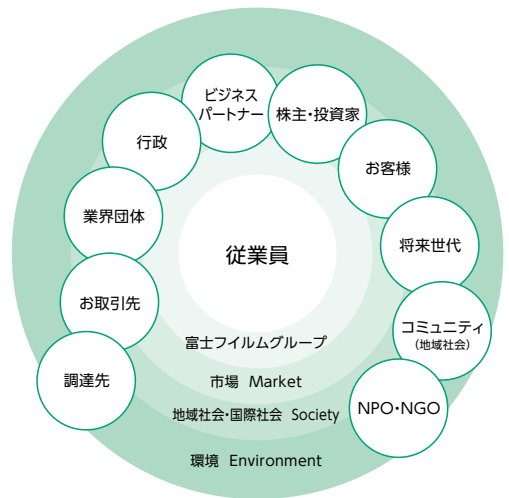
ビジネスパートナー

株主・投資家

行政

お客様

業界団体

将来世代

従業員

お取引先

コミュニティ
(地域社会)

富士フイルムグループ

調達先

市場 Market

NPO・NGO

地域社会・国際社会 Society

環境 Environment